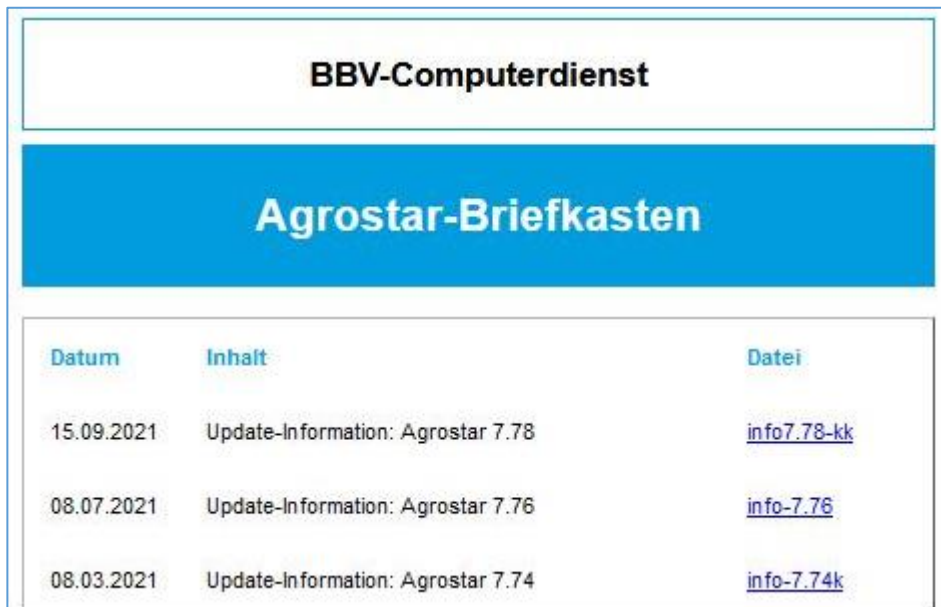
BBV-Computerdienst

Agrostar-Briefkasten

| Datum | Inhalt | Datei |
|---|---|---|
| 15.09.2021 | Update-Information: Agrostar 7.78 | info7.78-kk |
| 08.07.2021 | Update-Information: Agrostar 7.76 | info-7.76 |
| 08.03.2021 | Update-Information: Agrostar 7.74 | info-7.74k |